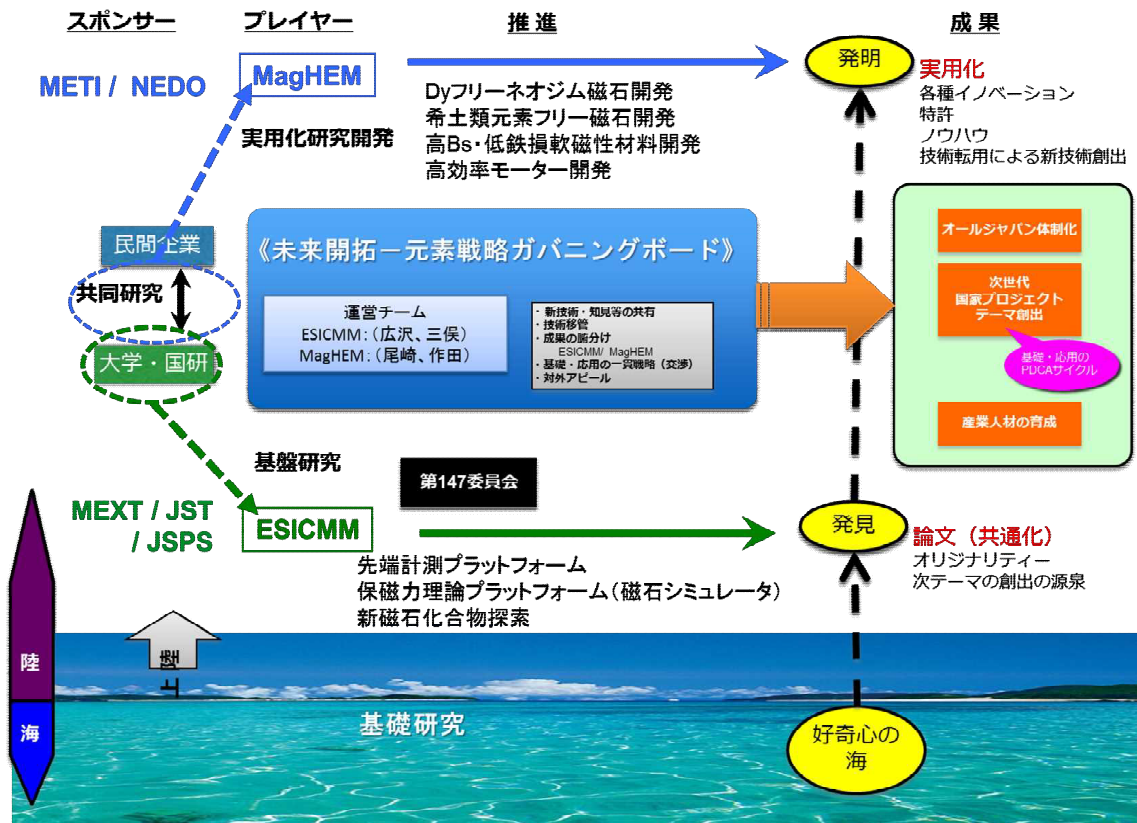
スポンサー　プレイヤー　推 進　成 果

METI / NEDO

MagHEM

実用化研究開発

Dyフリーネオジム磁石開発
希土類元素フリー磁石開発
高Bs・低鉄損軟磁性材料開発
高効率モーター開発

発明

実用化
各種イノベーション
特許
ノウハウ
技術転用による新技術創出

民間企業

共同研究

大学・国研

《未来開拓ー元素戦略ガバニングボード》

運営チーム
ESICMM：（広沢、三俣）
MagHEM：（尾崎、作田）

・新技術・知見等の共有
・技術移管
・成果の振分け
ESICMM/ MagHEM
・基礎・応用の一貫戦略（交渉）
・対外アピール

オールジャパン体制化

次世代
国家プロジェクト
テーマ創出

基礎・応用の
PDCAサイクル

産業人材の育成

基盤研究

第147委員会

MEXT / JST / JSPS

ESICMM

先端計測プラットフォーム
保磁力理論プラットフォーム（磁石シミュレータ）
新磁石化合物探索

発見

論文（共通化）
オリジナリティー
次テーマの創出の源泉

陸

海

上陸

基礎研究

好奇心の
海